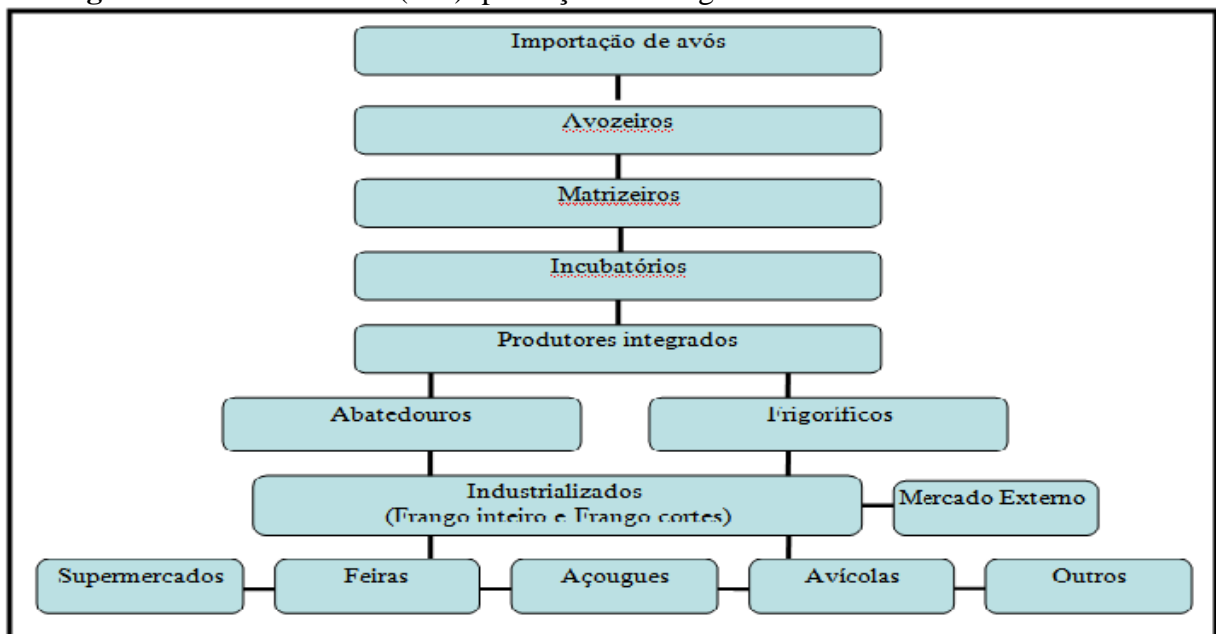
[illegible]

Importação de avós

Avozeiros

Matrizeiros

Incubatórios

Produtores integrados

Abatedouros

Frigoríficos

Industrializados
(Frango inteiro e Frango cortes)

Mercado Externo

Supermercados

Feiras

Açougues

Avícolas

Outros